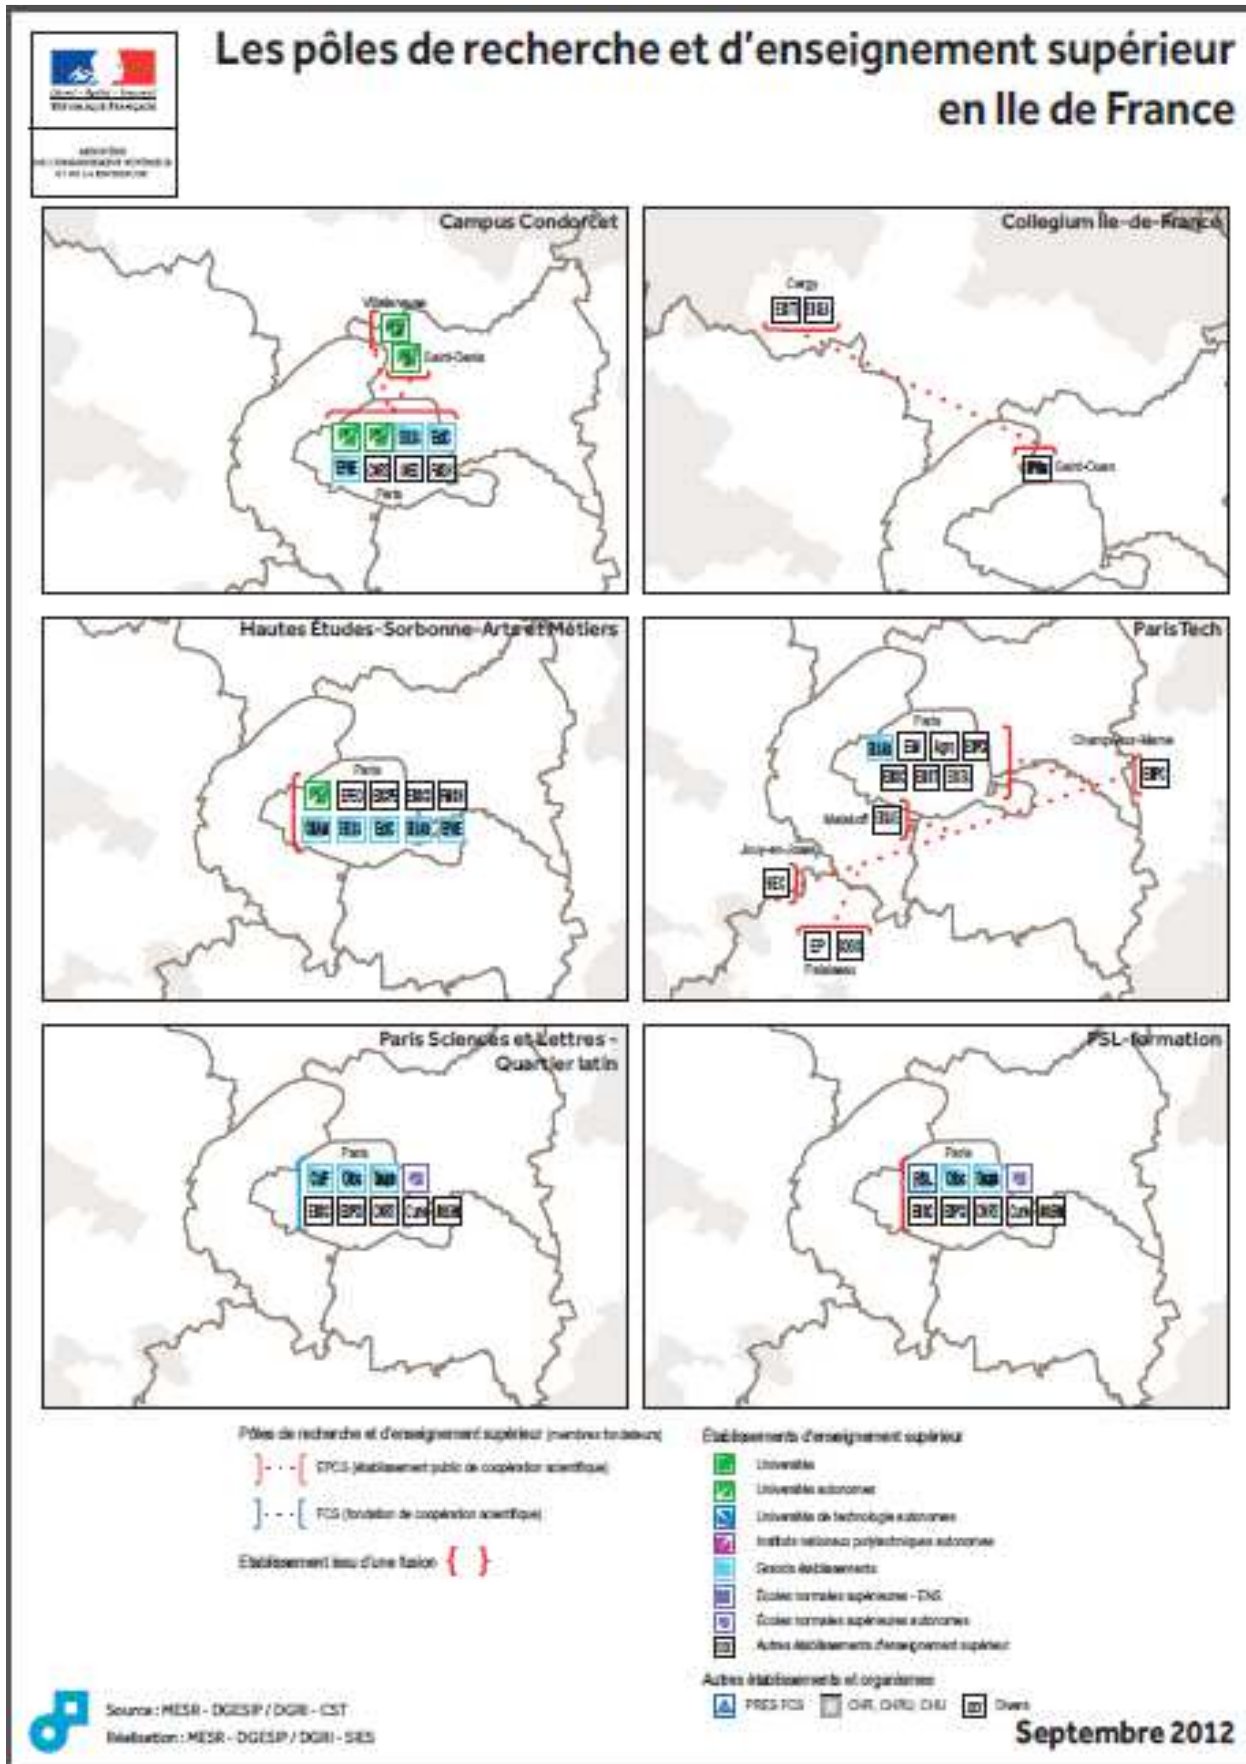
Les pôles de recherche et d'enseignement supérieur en Ile de France

Campus Condorcet

Villetaneuse
Saint-Denis
Paris

Collegium Île-de-France

Cergy
Saint-Ouen

Hautes Études-Sorbonne-Arts et Métiers

Paris

ParisTech

Paris
Champs-sur-Marne
Malakoff
Jouy-en-Josas
Palaiseau

Paris Sciences et Lettres - Quartier latin

Paris

PSL-formation

Paris

Pôles de recherche et d'enseignement supérieur (membres fondateurs)
EPCS (établissement public de coopération scientifique)
FCS (fondation de coopération scientifique)
Établissement issu d'une fusion

Établissements d'enseignement supérieur
Universités
Universités autonomes
Universités de technologie autonomes
Instituts nationaux polytechniques autonomes
Grands établissements
Écoles normales supérieures - ENS
Écoles normales supérieures autonomes
Autres établissements d'enseignement supérieur

Autres établissements et organismes
PRES FCS
CHR, CHRU, CHU
Divers

Source : MESR - DGESIP / DGRI - CST
Réalisation : MESR - DGESIP / DGRI - SIES

Septembre 2012